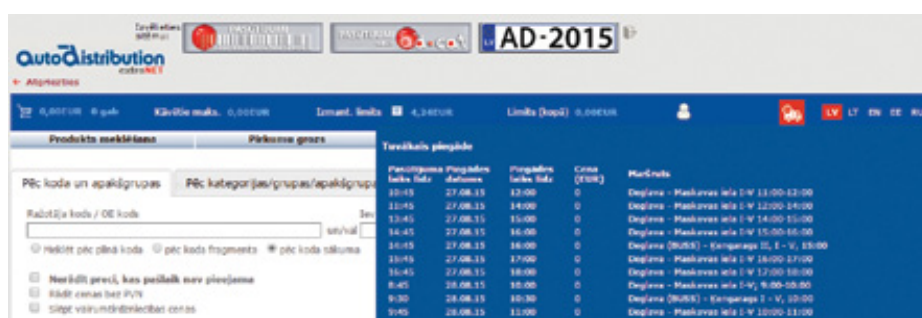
Izvēlieties sūtīt uz: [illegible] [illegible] AD-2015

AutoDistribution extraNET

← Atgriezties

0,00EUR 0 gab Kāvētie maks. 0,00EUR Izmant. limits 4,24EUR Limits (kopā) 0,00EUR LV LT EN EE RU

Produktu meklēšana Pirkumu grozs

Pēc koda un apakšgrupas Pēc kategorijas/grupas/apakšgrupa

Ražotāja kods / OE kods
sav/val
Meklēt pēc pilnā koda pēc koda fragmenta pēc koda sākuma

Nerādīt preci, kas pašlaik nav pieejama
Rādīt cenas bez PVN
Slēpt vairumtirdzniecības cenas

Tuvākais piegāde

| Pasūtījuma laiks līdz | Piegādes datums | Piegādes laiks līdz | Cena (EUR) | Maršruts |
|---|---|---|---|---|
| 10:45 | 27.08.15 | 12:00 | 0 | Degļava - Maskavas iela I-V 11:00-12:00 |
| 11:45 | 27.08.15 | 14:00 | 0 | Degļava - Maskavas iela I-V 12:00-14:00 |
| 13:45 | 27.08.15 | 15:00 | 0 | Degļava - Maskavas iela I-V 14:00-15:00 |
| 14:45 | 27.08.15 | 16:00 | 0 | Degļava - Maskavas iela I-V 15:00-16:00 |
| 14:45 | 27.08.15 | 16:00 | 0 | Degļava (BUSS) - Ķengarags II, I - V, 15:00 |
| 15:45 | 27.08.15 | 17:00 | 0 | Degļava - Maskavas iela I-V 16:00-17:00 |
| 16:45 | 27.08.15 | 18:00 | 0 | Degļava - Maskavas iela I-V 17:00-18:00 |
| 8:45 | 28.08.15 | 10:00 | 0 | Degļava - Maskavas iela I-V; 9:00-10:00 |
| 9:30 | 28.08.15 | 10:30 | 0 | Degļava (BUSS) - Ķengarags I - V, 10:00 |
| 9:45 | 28.08.15 | 11:00 | 0 | Degļava - Maskavas iela I-V 10:00-11:00 |